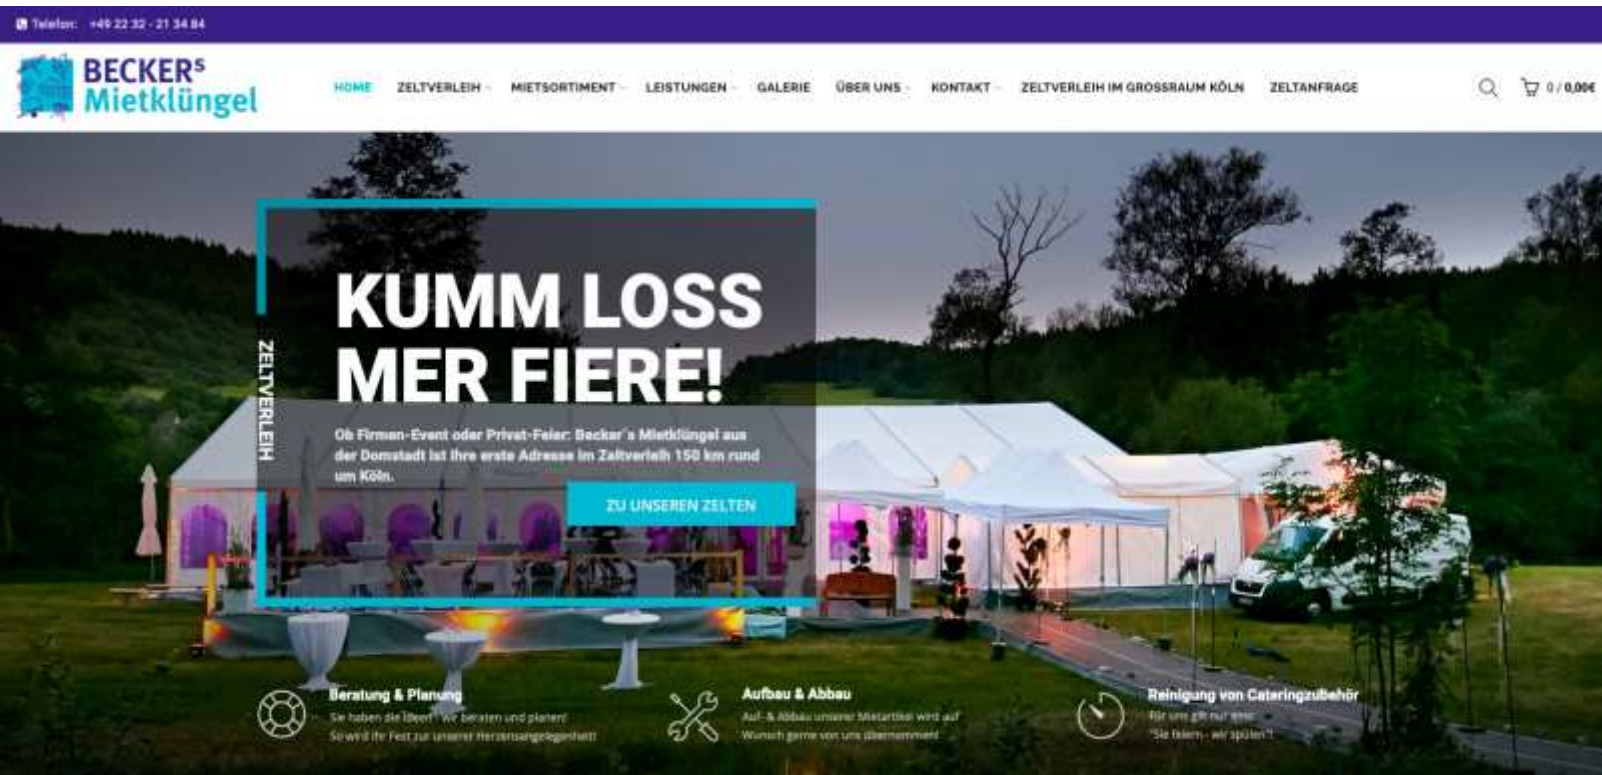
Telefon: +49 22 32 - 21 34 84

BECKERs Mietklüngel

HOME ZELTVERLEIH MIETSORTIMENT LEISTUNGEN GALERIE ÜBER UNS KONTAKT ZELTVERLEIH IM GROSSRAUM KÖLN ZELTANFRAGE

0 / 0,00€

ZELTVERLEIH

KUMM LOSS MER FIERE!

Ob Firmen-Event oder Privat-Feier: Becker´s Mietklüngel aus der Domstadt ist Ihre erste Adresse im Zeltverleih 150 km rund um Köln.

ZU UNSEREN ZELTEN

Beratung & Planung
Sie haben die Ideen - wir beraten und planen! So wird Ihr Fest zur unserer Herzensangelegenheit

Aufbau & Abbau
Auf- & Abbau unserer Mietartikel wird auf Wunsch gerne von uns übernommen

Reinigung von Cateringzubehör
Für uns gilt nur eine: "Sie feiern - wir spülen"!